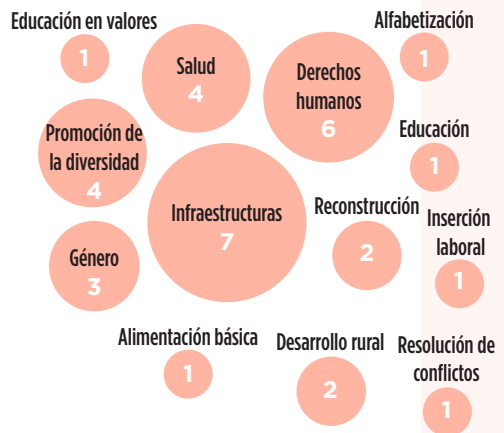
Educación en valores
1

Salud
4

Derechos humanos
6

Alfabetización
1

Promoción de la diversidad
4

Educación
1

Infraestructuras
7

Reconstrucción
2

Inserción laboral
1

Género
3

Alimentación básica
1

Desarrollo rural
2

Resolución de conflictos
1